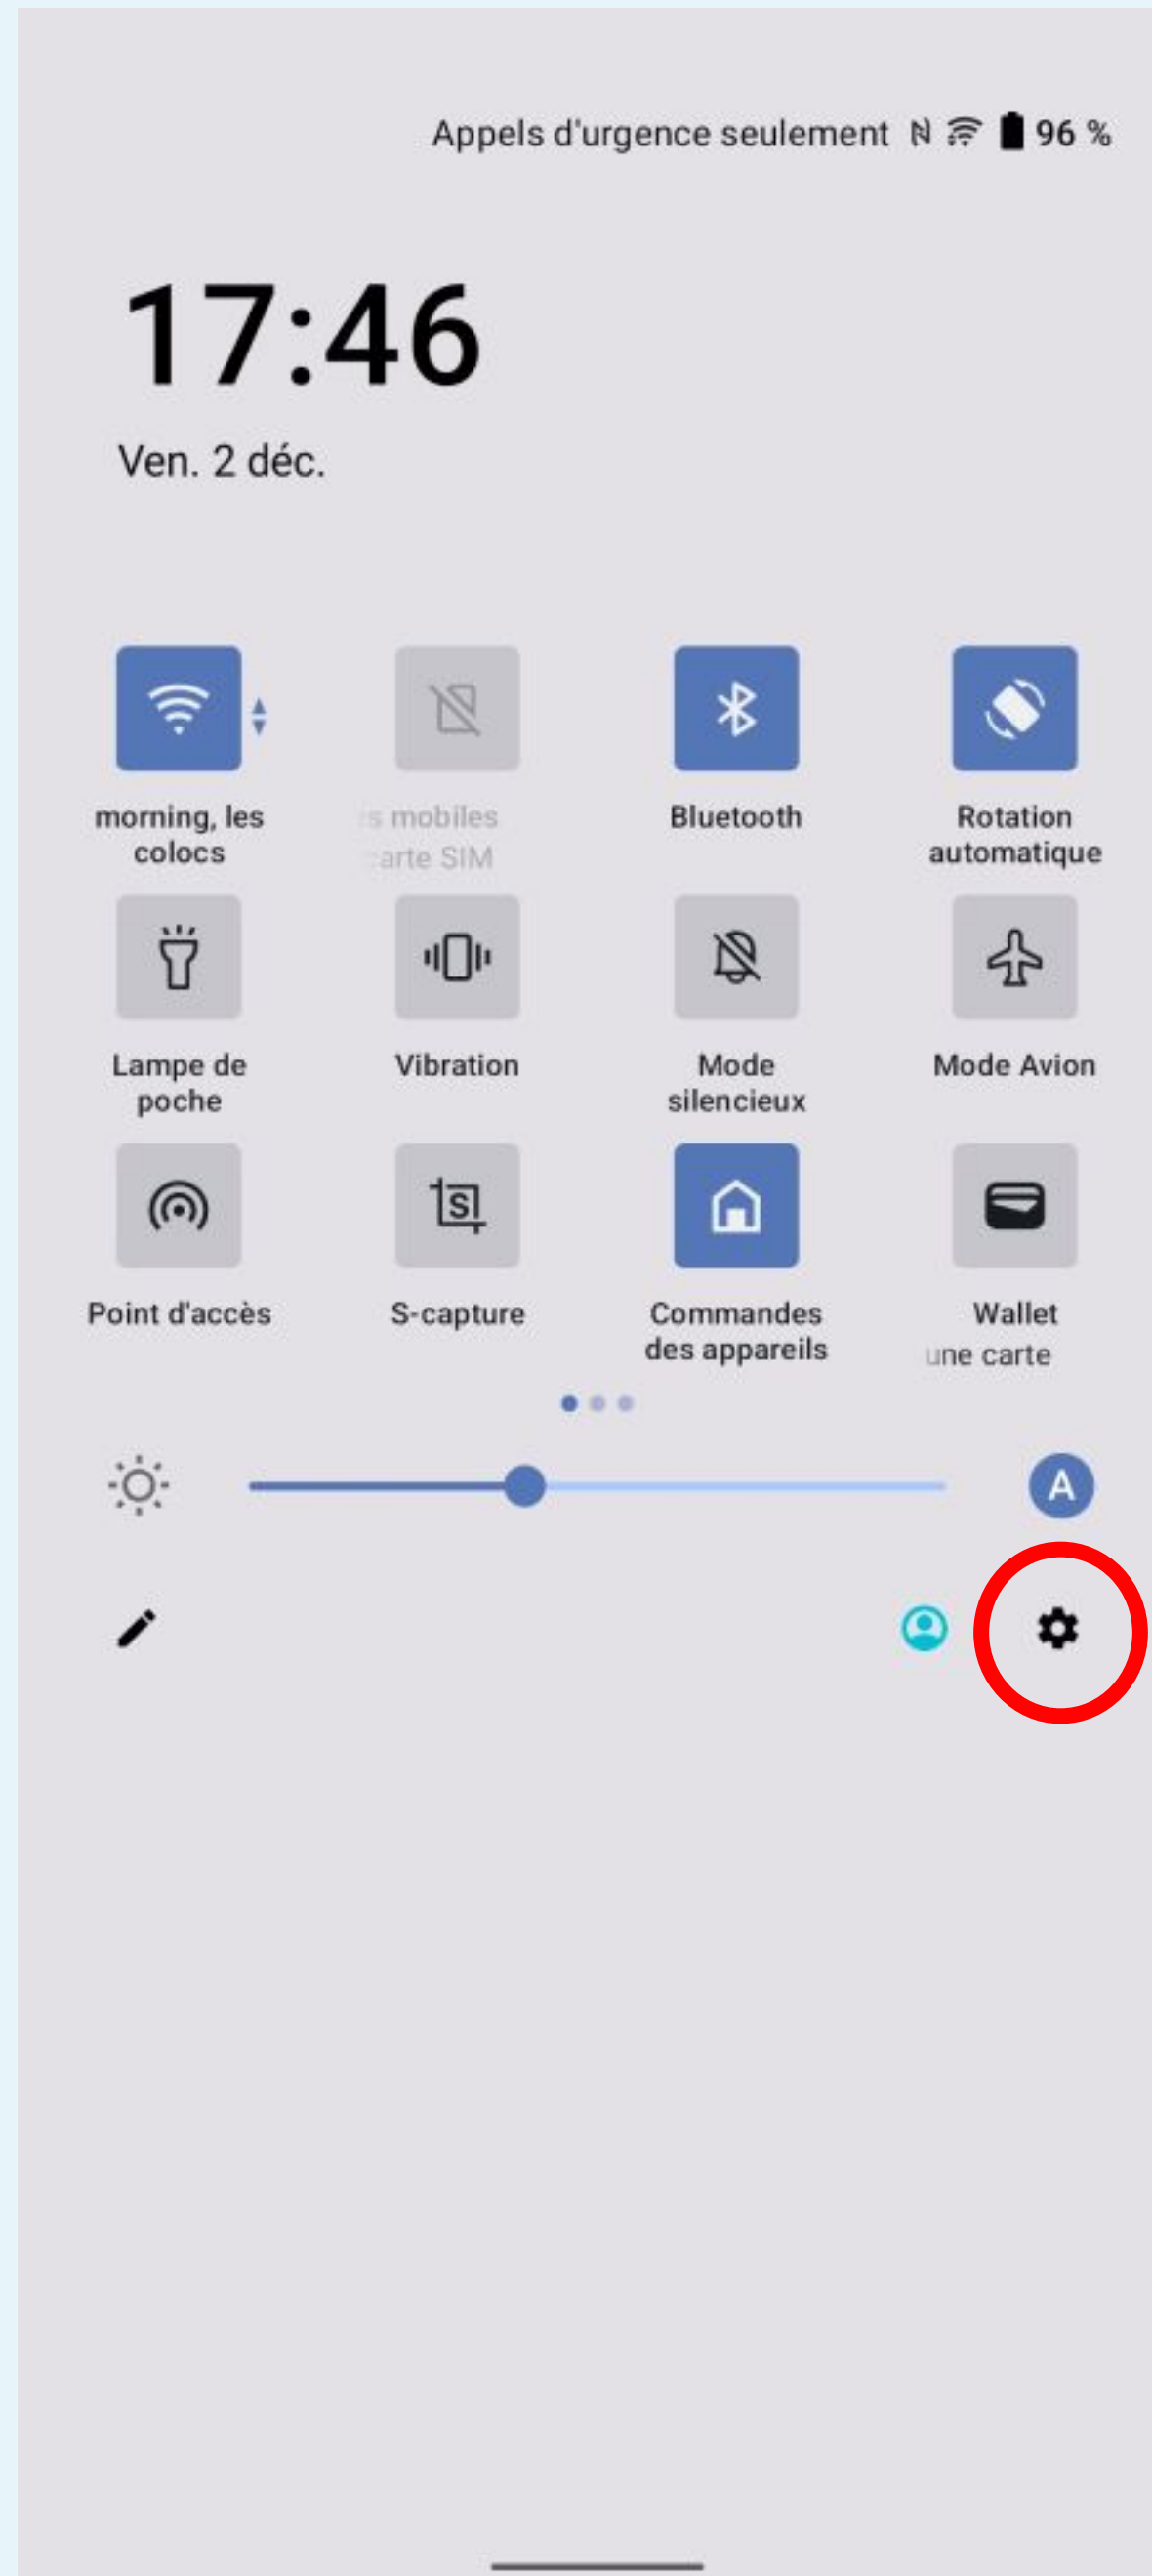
Appels d'urgence seulement 96 %

17:46

Ven. 2 déc.

morning, les colocs

s mobiles arte SIM

Bluetooth

Rotation automatique

Lampe de poche

Vibration

Mode silencieux

Mode Avion

Point d'accès

S-capture

Commandes des appareils

Wallet une carte

A